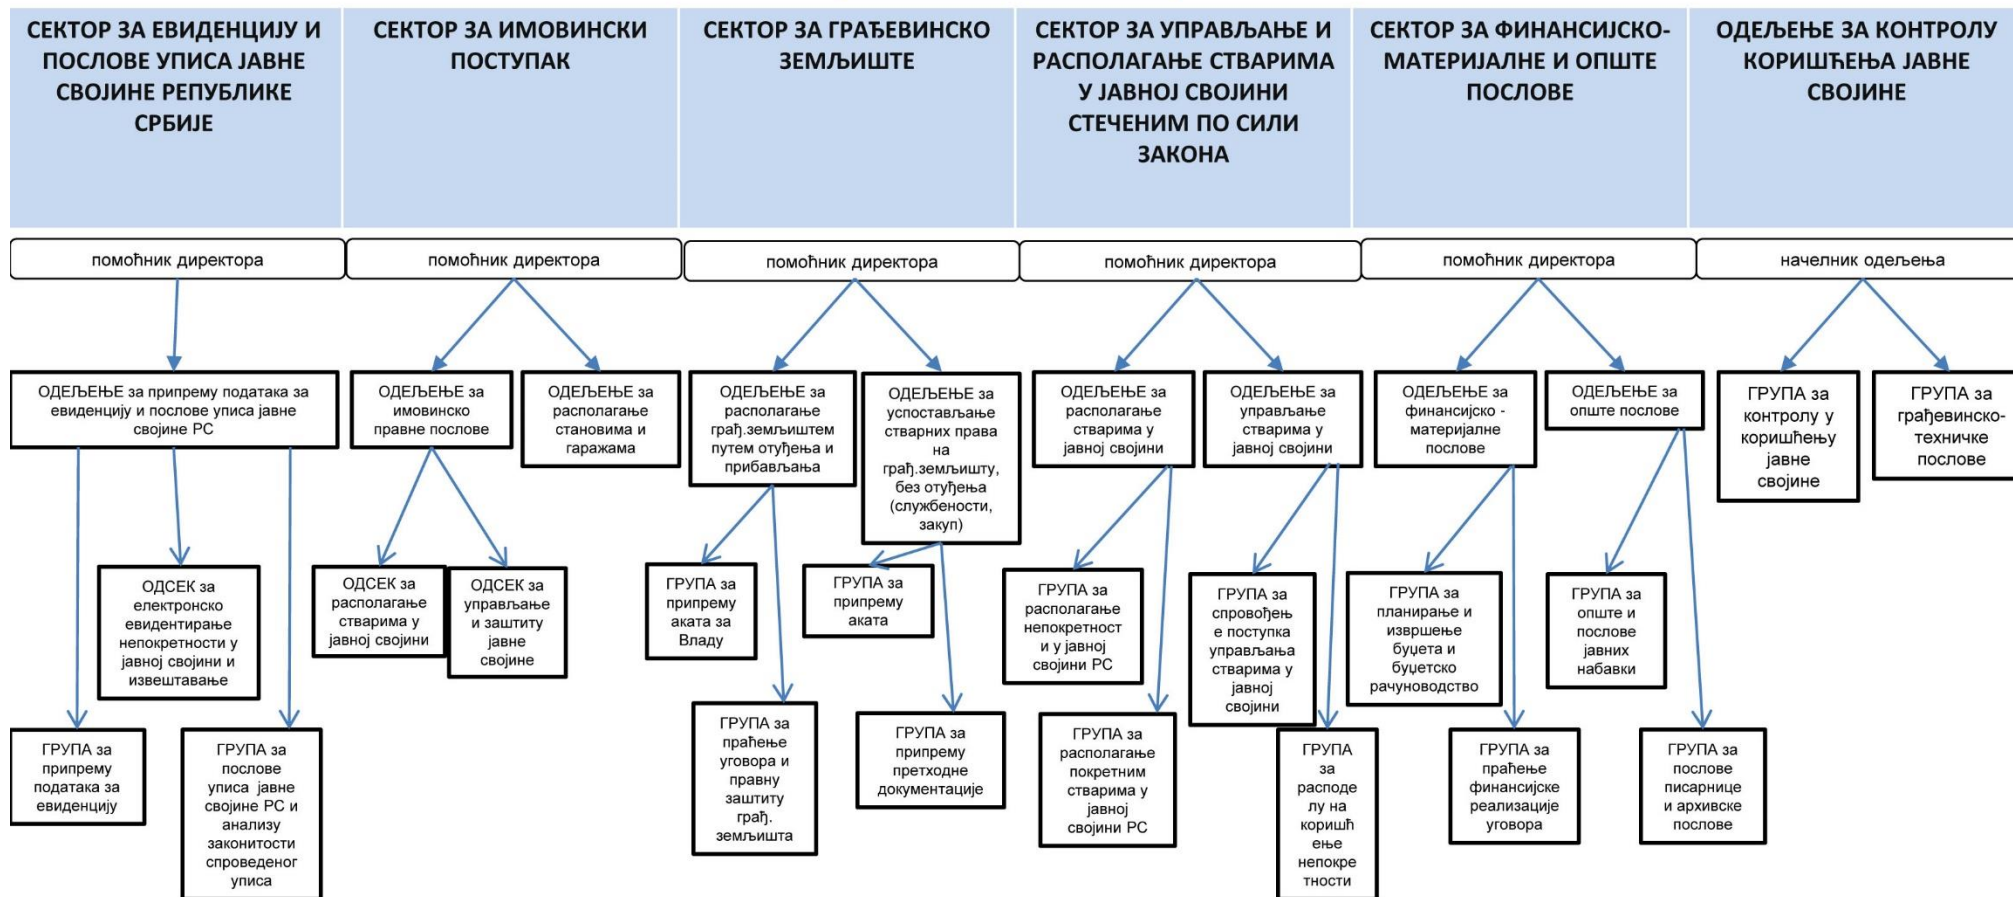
СЕКТОР ЗА ЕВИДЕНЦИЈУ И ПОСЛОВЕ УПИСА ЈАВНЕ СВОЈИНЕ РЕПУБЛИКЕ СРБИЈЕ

помоћник директора

ОДЕЉЕЊЕ за припрему података за евиденцију и послове уписа јавне својине РС

ОДСЕК за електронско евидентирање непокретности у јавној својини и извештавање

ГРУПА за припрему података за евиденцију

ГРУПА за послове уписа јавне својине РС и анализу законитости спроведеног уписа

СЕКТОР ЗА ИМОВИНСКИ ПОСТУПАК

помоћник директора

ОДЕЉЕЊЕ за имовинско правне послове

ОДЕЉЕЊЕ за располагање становима и гаражама

ОДСЕК за располагање стварима у јавној својини

ОДСЕК за управљање и заштиту јавне својине

СЕКТОР ЗА ГРАЂЕВИНСКО ЗЕМЉИШТЕ

помоћник директора

ОДЕЉЕЊЕ за располагање грађ.земљиштем путем отуђења и прибављања

ОДЕЉЕЊЕ за успостављање стварних права на грађ.земљишту, без отуђења (службености, закуп)

ГРУПА за припрему аката за Владу

ГРУПА за праћење уговора и правну заштиту грађ. земљишта

ГРУПА за припрему аката

ГРУПА за припрему претходне документације

СЕКТОР ЗА УПРАВЉАЊЕ И РАСПОЛАГАЊЕ СТВАРИМА У ЈАВНОЈ СВОЈИНИ СТЕЧЕНИМ ПО СИЛИ ЗАКОНА

помоћник директора

ОДЕЉЕЊЕ за располагање стварима у јавној својини

ОДЕЉЕЊЕ за управљање стварима у јавној својини

ГРУПА за располагање непокретности у јавној својини РС

ГРУПА за располагање покретним стварима у јавној својини РС

ГРУПА за спровођење поступка управљања стварима у јавној својини

ГРУПА за расподелу на коришћење непокретности

СЕКТОР ЗА ФИНАНСИЈСКО-МАТЕРИЈАЛНЕ И ОПШТЕ ПОСЛОВЕ

помоћник директора

ОДЕЉЕЊЕ за финансијско - материјалне послове

ОДЕЉЕЊЕ за опште послове

ГРУПА за планирање и извршење буџета и буџетско рачуноводство

ГРУПА за праћење финансијске реализације уговора

ГРУПА за опште и послове јавних набавки

ГРУПА за послове писарнице и архивске послове

ОДЕЉЕЊЕ ЗА КОНТРОЛУ КОРИШЋЕЊА ЈАВНЕ СВОЈИНЕ

начелник одељења

ГРУПА за контролу у коришћењу јавне својине

ГРУПА за грађевинско-техничке послове